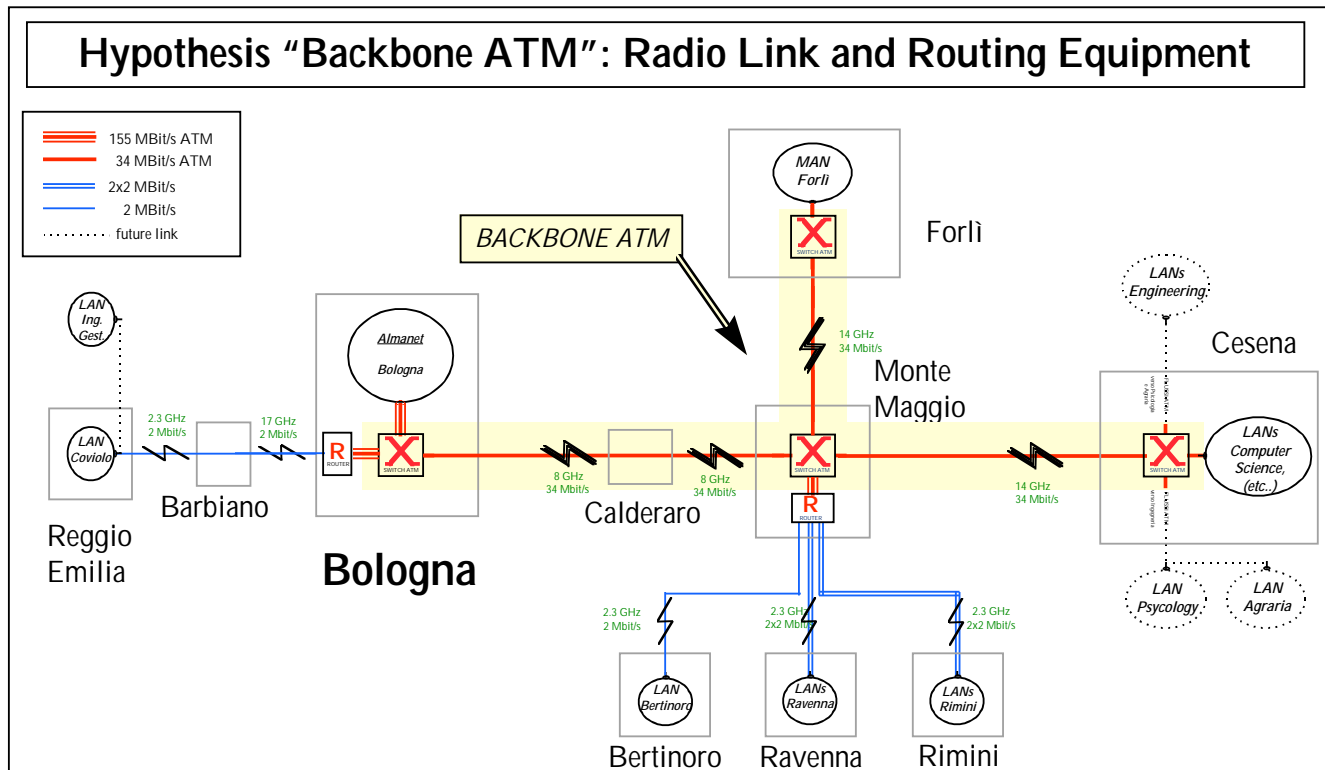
Hypothesis “Backbone ATM”: Radio Link and Routing Equipment

155 MBit/s ATM
34 MBit/s ATM
2x2 MBit/s
2 MBit/s
future link

BACKBONE ATM

MAN Forlì
SWITCH ATM
Forlì

14 GHz
34 Mbit/s

Monte Maggio

LANs Engineering

Cesena

LAN Ing. Gest.

LAN Coviolo

2.3 GHz
2 Mbit/s

17 GHz
2 Mbit/s

Barbiano

Reggio Emilia

Almanet
Bologna

R
ROUTER

SWITCH ATM

8 GHz
34 Mbit/s

Calderaro

8 GHz
34 Mbit/s

SWITCH ATM

R
ROUTER

14 GHz
34 Mbit/s

SWITCH ATM

LANs Computer Science, (etc..)

LAN Psycology

LAN Agraria

Bologna

2.3 GHz
2 Mbit/s

2.3 GHz
2x2 Mbit/s

2.3 GHz
2x2 Mbit/s

LAN Bertinoro

LANs Ravenna

LANs Rimini

Bertinoro
Ravenna
Rimini